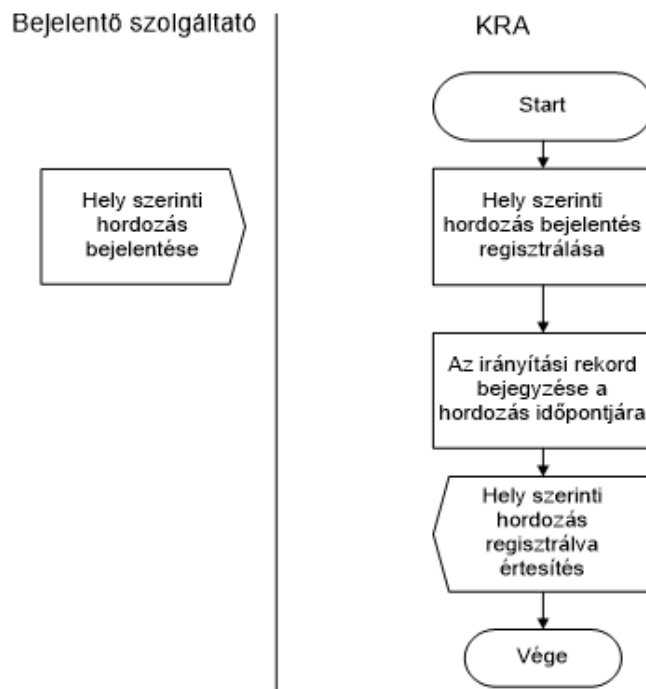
Bejelentő szolgáltató

KRA

Start

Hely szerinti hordozás bejelentése

Hely szerinti hordozás bejelentés regisztrálása

Az irányítási rekord bejegyzése a hordozás időpontjára

Hely szerinti hordozás regisztrálva értesítés

Vége